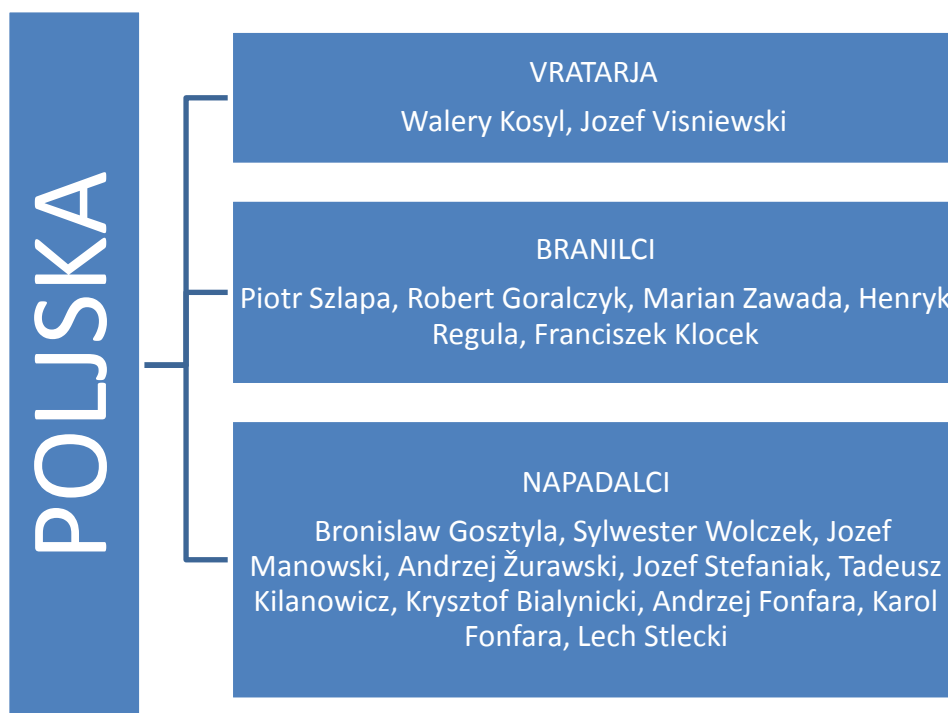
POLJSKA

VRATARJA

Walery Kosyl, Jozef Visniewski

BRANILCI

Piotr Szlapa, Robert Goralczyk, Marian Zawada, Henryk Regula, Franciszek Klocek

NAPADALCI

Bronislaw Gosztyla, Sylwester Wolczek, Jozef Manowski, Andrzej Žurawski, Jozef Stefaniak, Tadeusz Kilanowicz, Krysztof Bialynicki, Andrzej Fonfara, Karol Fonfara, Lech Stlecki